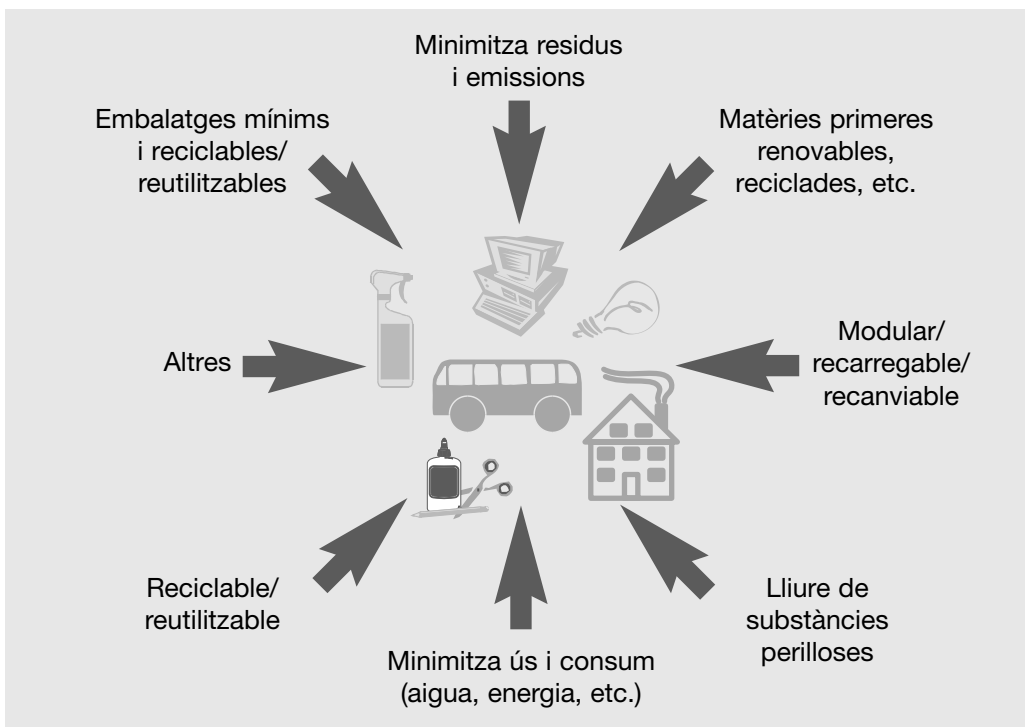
Minimitza residus i emissions

Embalatges mínims i reciclables/ reutilitzables

Matèries primeres renovables, reciclades, etc.

Altres

Modular/ recarregable/ recanviable

Reciclable/ reutilitzable

Lliure de substàncies perilloses

Minimitza ús i consum (aigua, energia, etc.)